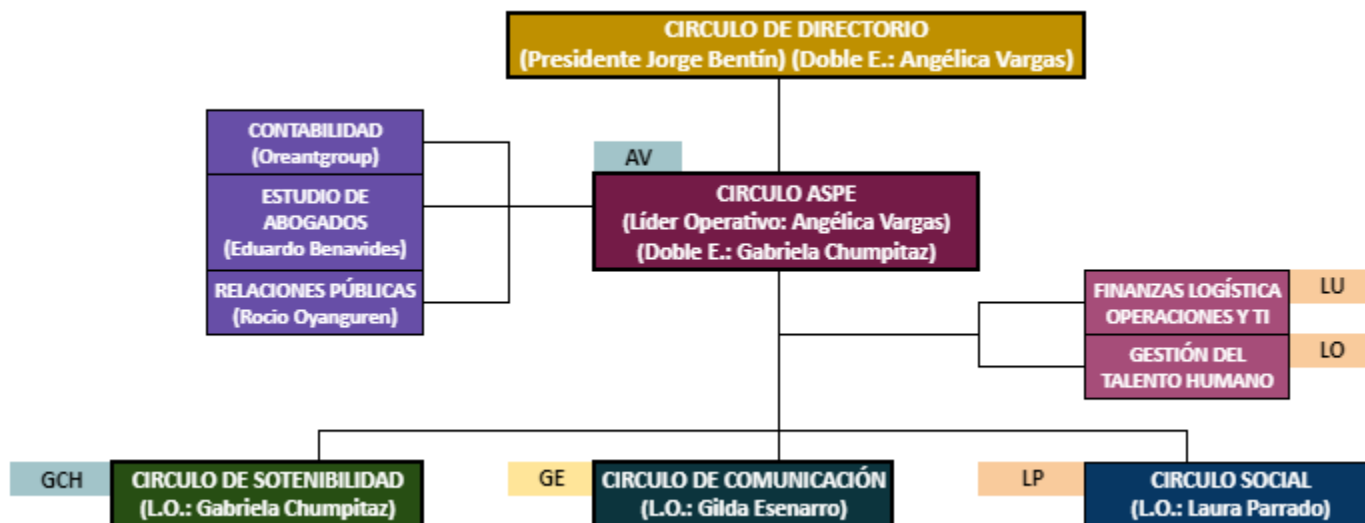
CIRCULO DE DIRECTORIO
(Presidente Jorge Bentín) (Doble E.: Angélica Vargas)

CONTABILIDAD
(Oreantgroup)

ESTUDIO DE ABOGADOS
(Eduardo Benavides)

RELACIONES PÚBLICAS
(Rocio Oyanguren)

AV

CIRCULO ASPE
(Líder Operativo: Angélica Vargas)
(Doble E.: Gabriela Chumpitaz)

FINANZAS LOGÍSTICA OPERACIONES Y TI

LU

GESTIÓN DEL TALENTO HUMANO

LO

GCH

CIRCULO DE SOTENIBILIDAD
(L.O.: Gabriela Chumpitaz)

GE

CIRCULO DE COMUNICACIÓN
(L.O.: Gilda Esenarro)

LP

CIRCULO SOCIAL
(L.O.: Laura Parrado)